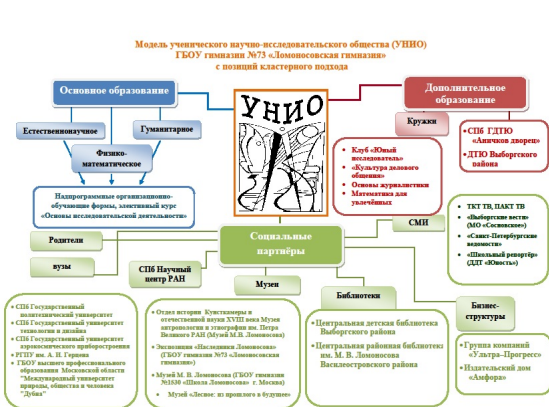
Модель ученического научно-исследовательского общества (УНИО)
ГБОУ гимназии №73 «Ломоносовская гимназия»
с позиций кластерного подхода

Основное образование

Естественнонаучное

Гуманитарное

Физико-математическое

Надпрограммные организационно-обучающие формы, элективный курс «Основы исследовательской деятельности»

УНИО

Дополнительное образование

Кружки

• СПб ГДТЮ «Аничков дворец»
• ДТЮ Выборгского района

• Клуб «Юный исследователь»
• «Культура делового общения»
• Основы журналистики
• Математика для увлечённых

СМИ

• ТКТ ТВ, ПАКТ ТВ
• «Выборгские вести» (МО «Сосновское»)
• «Санкт-Петербургские ведомости»
• «Школьный репортёр» (ДДТ «Юность»)

Родители

вузы

Социальные партнёры

СПб Научный центр РАН

Музеи

Библиотеки

Бизнес-структуры

• СПб Государственный политехнический университет
• СПб Государственный университет технологии и дизайна
• СПб Государственный университет аэрокосмического приборостроения
• РГПУ им. А. И. Герцена
• ГБОУ высшего профессионального образования Московской области "Международный университет природы, общества и человека "Дубна"

• Отдел истории Кунсткамеры и отечественной науки XVIII века Музея антропологии и этнографии им. Петра Великого РАН (Музей М.В. Ломоносова)
• Экспозиция «Наследники Ломоносова» (ГБОУ гимназия №73 «Ломоносовская гимназия»)
• Музей М. В. Ломоносова (ГБОУ гимназия №1530 «Школа Ломоносова» г. Москва)
• Музей «Лесное: из прошлого в будущее»

• Центральная детская библиотека Выборгского района
• Центральная районная библиотека им. М. В. Ломоносова Василеостровского района

• Группа компаний "Ультра-Прогресс"
• Издательский дом «Амфора»